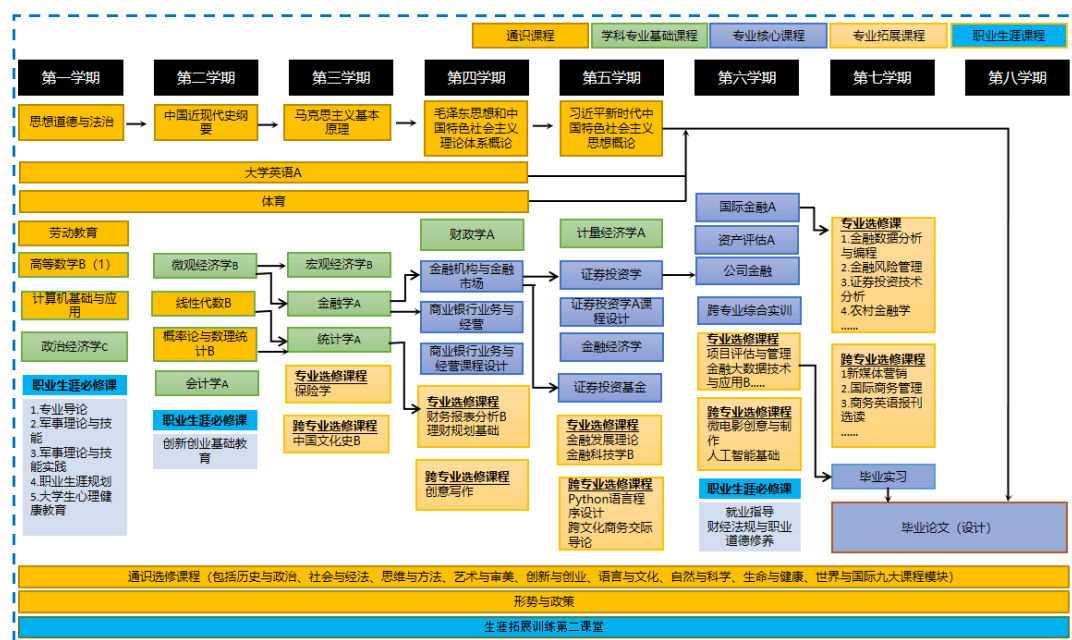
通识课程 学科专业基础课程 专业核心课程 专业拓展课程 职业生涯课程

第一学期 第二学期 第三学期 第四学期 第五学期 第六学期 第七学期 第八学期

思想道德与法治
中国近现代史纲要
马克思主义基本原理
毛泽东思想和中国特色社会主义理论体系概论
习近平新时代中国特色社会主义思想概论

大学英语A

体育

劳动教育

高等数学B（1）

计算机基础与应用

政治经济学C

职业生涯必修课
1.专业导论
2.军事理论与技能
3.军事理论与技能实践
4.职业生涯规划
5.大学生心理健康教育

微观经济学B
线性代数B
概率论与数理统计B
会计学A

职业生涯必修课
创新创业基础教育

宏观经济学B
金融学A
统计学A

专业选修课程
保险学

跨专业选修课程
中国文化史B

财政学A
金融机构与金融市场
商业银行业务与经营
商业银行业务与经营课程设计

专业选修课程
财务报表分析B
理财规划基础

跨专业选修课程
创意写作

计量经济学A
证券投资学
证券投资学A课程设计
金融经济学
证券投资基金

专业选修课程
金融发展理论
金融科技学B

跨专业选修课程
Python语言程序设计
跨文化商务交际导论

国际金融A
资产评估A
公司金融
跨专业综合实训

专业选修课程
项目评估与管理
金融大数据技术与应用B.....

跨专业选修课程
微电影创意与制作
人工智能基础

职业生涯必修课
就业指导
财经法规与职业道德修养

专业选修课
1.金融数据分析与编程
2.金融风险管理
3.证券投资技术分析
4.农村金融学
......

跨专业选修课程
1新媒体营销
2.国际商务管理
3.商务英语报刊选读
......

毕业实习

毕业论文（设计）

通识选修课程（包括历史与政治、社会与经法、思维与方法、艺术与审美、创新与创业、语言与文化、自然与科学、生命与健康、世界与国际九大课程模块）

形势与政策

生涯拓展训练第二课堂